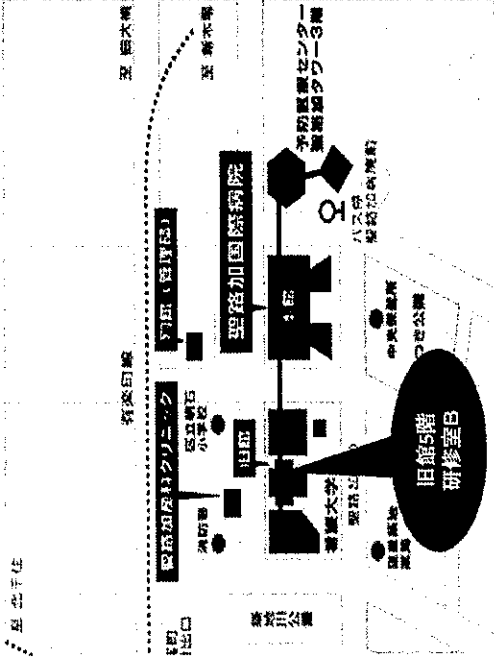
至 新大橋
至 築地
聖路加国際病院
予防医療センター
聖路加タワー3階
バス停
聖路加国際病院前
中央区役所
区立公園
有楽町線
旧館5階
研修室B
聖路加メディロカス
区立明石小学校
旧館
看護大学
聖路加
至 日比谷
消防署
築地
築地川公園
至 月島
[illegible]